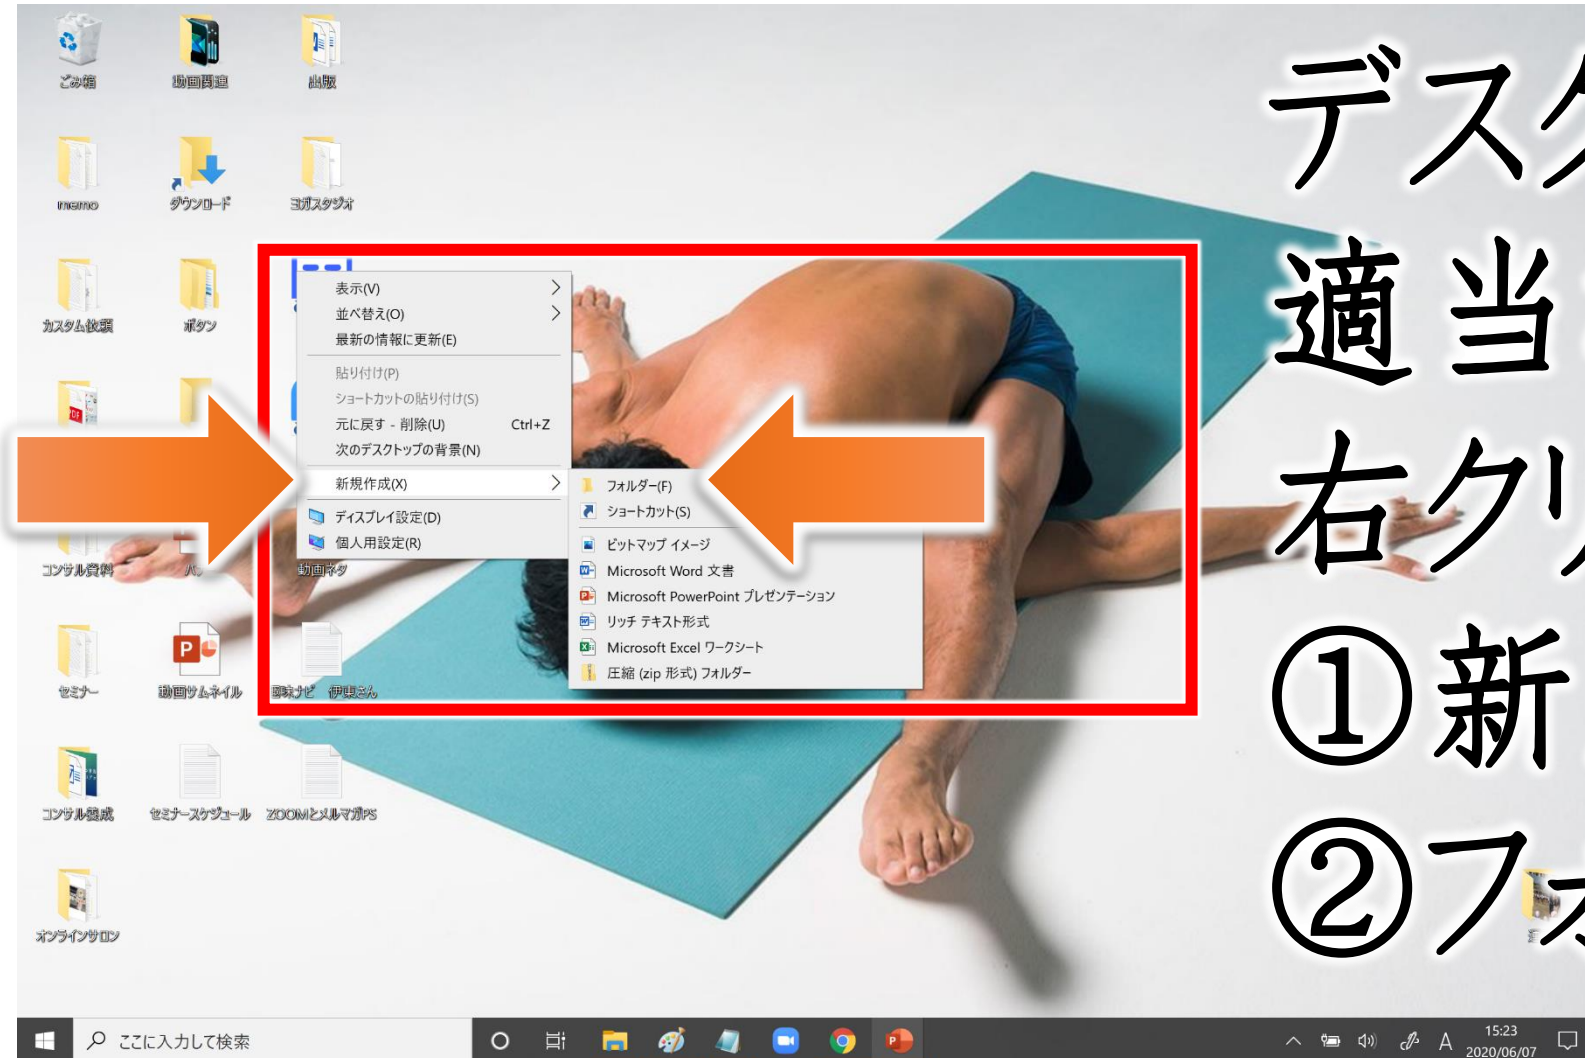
ごみ箱
動画関連
出版
memo
ダウンロード
ヨガスタジオ
カスタム依頼
ボタン
コンサル資料
ハ
動画ネタ
セミナー
動画サムネイル
興味ナビ 伊藤さん
コンサル養成
セミナースケジュール
ZOOMとメルマガPS
オンラインサロン

表示(V)
並べ替え(O)
最新の情報に更新(E)
貼り付け(P)
ショートカットの貼り付け(S)
元に戻す - 削除(U) Ctrl+Z
次のデスクトップの背景(N)
新規作成(X)
ディスプレイ設定(D)
個人用設定(R)

フォルダー(F)
ショートカット(S)
ビットマップ イメージ
Microsoft Word 文書
Microsoft PowerPoint プレゼンテーション
リッチ テキスト形式
Microsoft Excel ワークシート
圧縮 (zip 形式) フォルダー

デスク
適当
右クリ
①新
②フォ

ここに入力して検索
15:23
2020/06/07
A